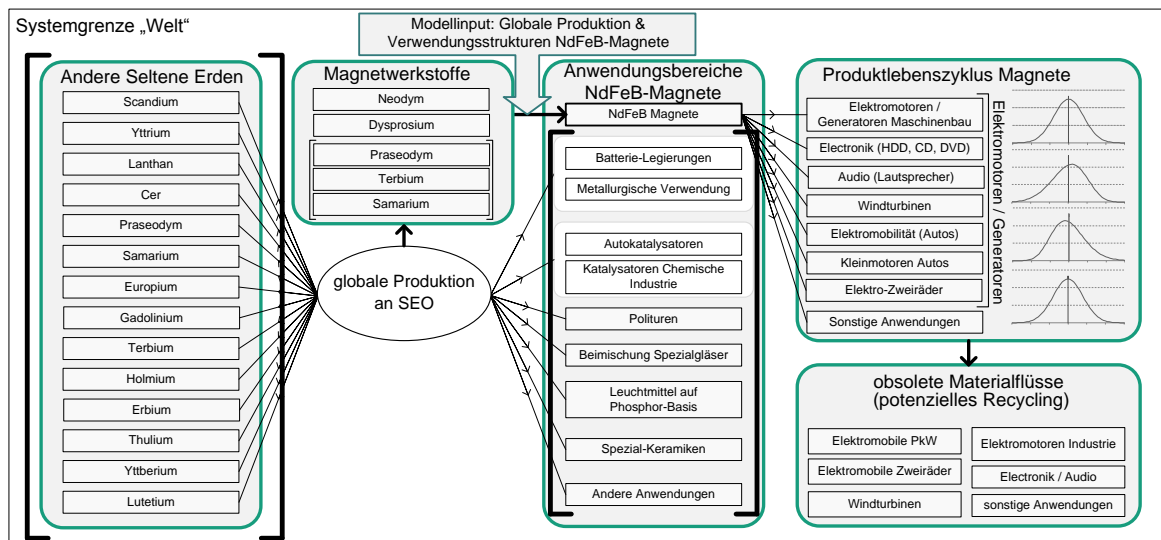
Systemgrenze „Welt"

Modellinput: Globale Produktion & Verwendungsstrukturen NdFeB-Magnete

Andere Seltene Erden
Scandium
Yttrium
Lanthan
Cer
Praseodym
Samarium
Europium
Gadolinium
Terbium
Holmium
Erbium
Thulium
Yttberium
Lutetium

Magnetwerkstoffe
Neodym
Dysprosium
Praseodym
Terbium
Samarium

globale Produktion an SEO

Anwendungsbereiche NdFeB-Magnete
NdFeB Magnete
Batterie-Legierungen
Metallurgische Verwendung
Autokatalysatoren
Katalysatoren Chemische Industrie
Polituren
Beimischung Spezialgläser
Leuchtmittel auf Phosphor-Basis
Spezial-Keramiken
Andere Anwendungen

Produktlebenszyklus Magnete
Elektromotoren / Generatoren Maschinenbau
Electronik (HDD, CD, DVD)
Audio (Lautsprecher)
Windturbinen
Elektromobilität (Autos)
Kleinmotoren Autos
Elektro-Zweiräder
Sonstige Anwendungen
Elektromotoren / Generatoren

obsolete Materialflüsse (potenzielles Recycling)
Elektromobile PkW
Elektromotoren Industrie
Elektromobile Zweiräder
Electronik / Audio
Windturbinen
sonstige Anwendungen